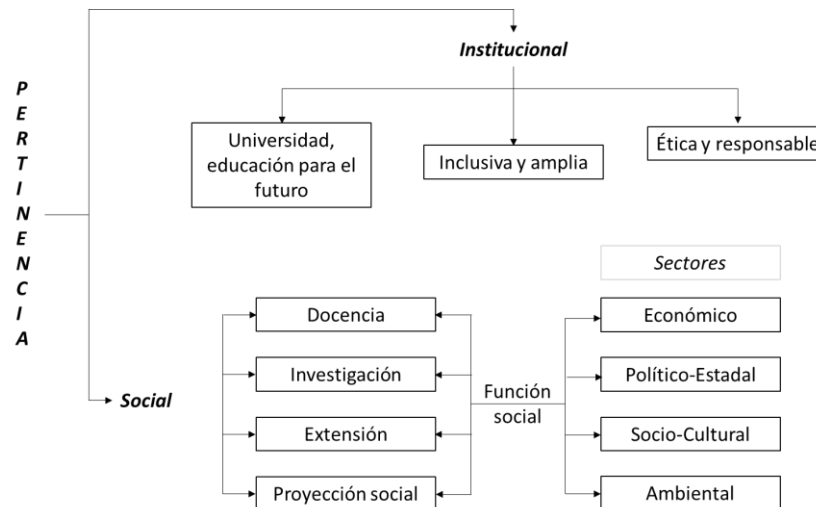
P
E
R
T
I
N
E
N
C
I
A

Institucional

Universidad, educación para el futuro

Inclusiva y amplia

Ética y responsable

Sectores

Social

Docencia

Investigación

Extensión

Proyección social

Función social

Económico

Político-Estadal

Socio-Cultural

Ambiental